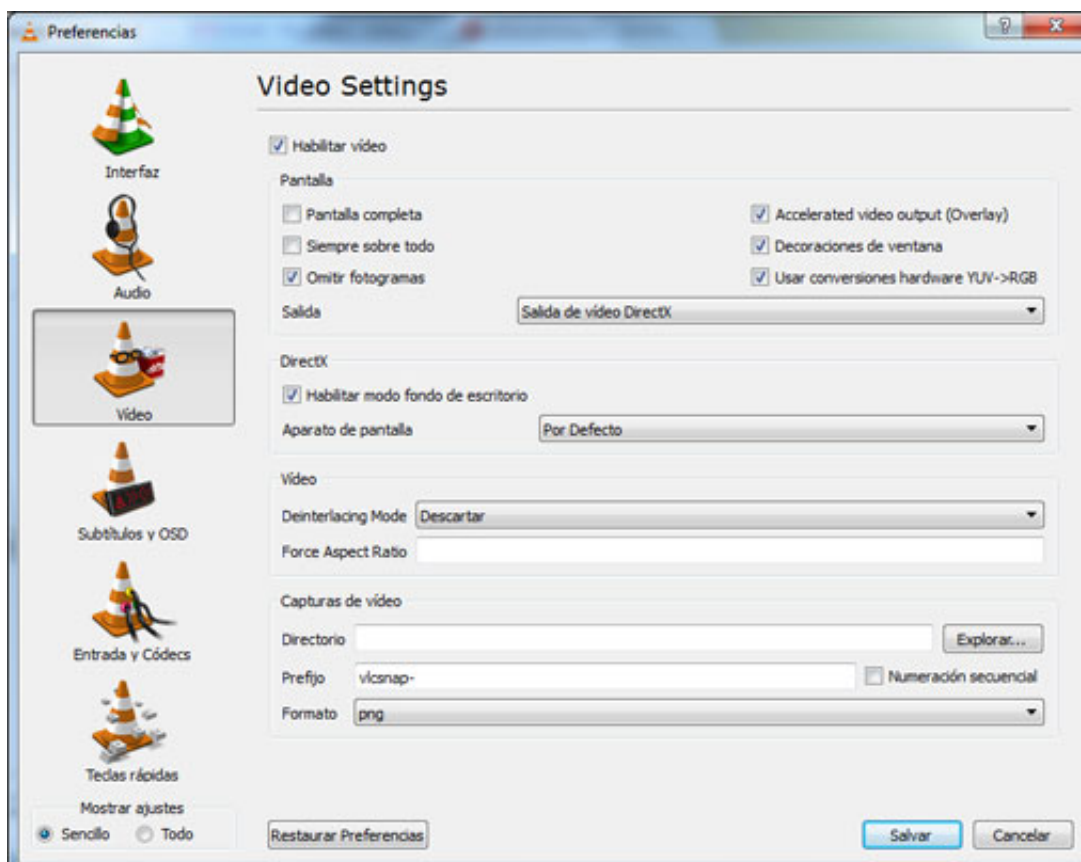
Preferencias

Interfaz

Audio

Vídeo

Subtítulos y OSD

Entrada y Códecs

Teclas rápidas

Mostrar ajustes
Sencillo Todo

Video Settings

Habilitar vídeo

Pantalla

Pantalla completa
Siempre sobre todo
Omitir fotogramas
Accelerated video output (Overlay)
Decoraciones de ventana
Usar conversiones hardware YUV->RGB

Salida Salida de vídeo DirectX

DirectX

Habilitar modo fondo de escritorio

Aparato de pantalla Por Defecto

Vídeo

Deinterlacing Mode Descartar

Force Aspect Ratio

Capturas de vídeo

Directorio Explorar...

Prefijo vlcsnap- Numeración secuencial

Formato png

Restaurar Preferencias

Salvar Cancelar